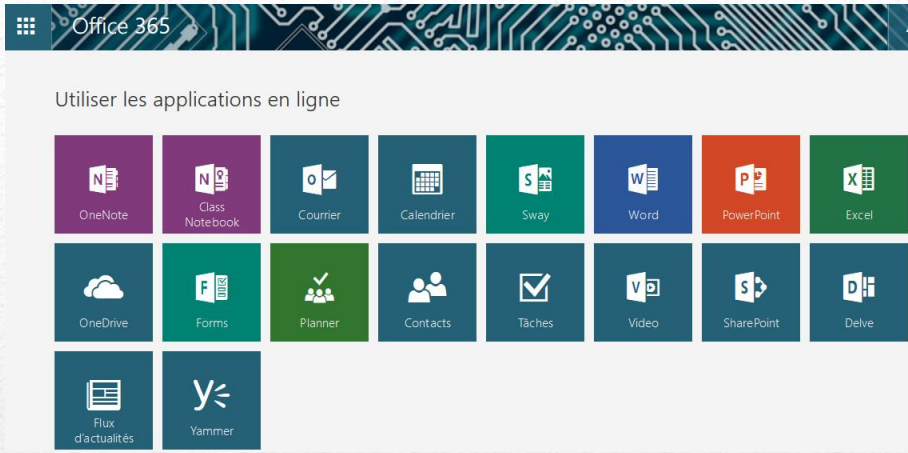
Office 365

Utiliser les applications en ligne

OneNote
Class Notebook
Courrier
Calendrier
Sway
Word
PowerPoint
Excel
OneDrive
Forms
Planner
Contacts
Tâches
Video
SharePoint
Delve
Flux d'actualités
Yammer